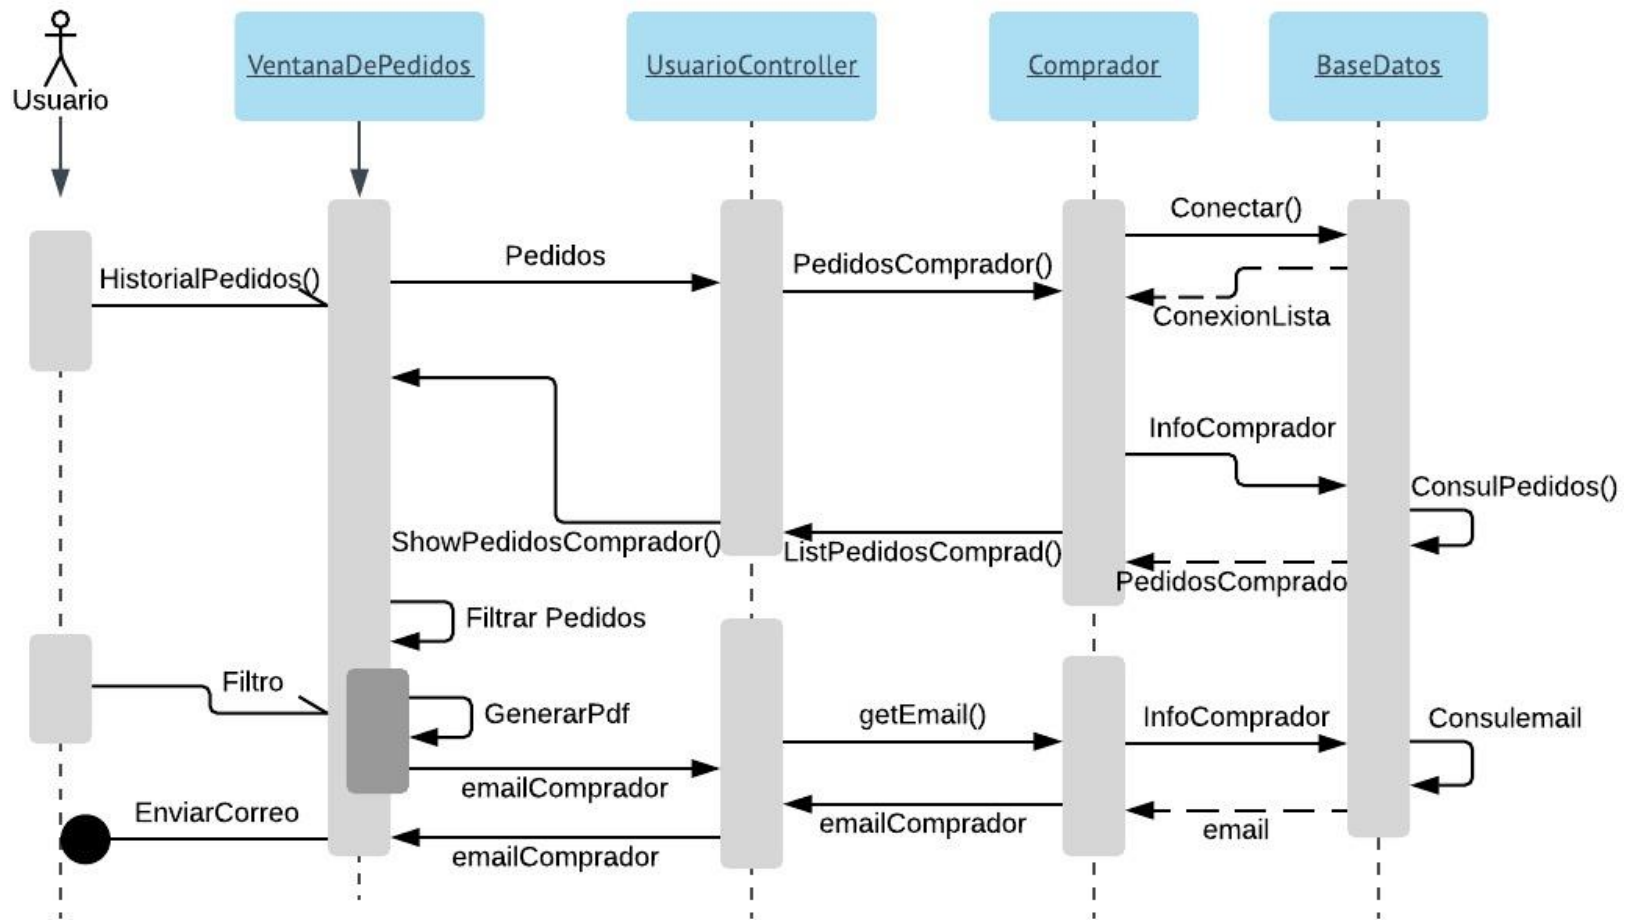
Usuario

VentanaDePedidos

UsuarioController

Comprador

BaseDatos

Conectar()

Pedidos

PedidosComprador()

HistorialPedidos()

ConexionLista

InfoComprador

ConsulPedidos()

ShowPedidosComprador()

ListPedidosComprad()

PedidosComprado

Filtrar Pedidos

Filtro

GenerarPdf

getEmail()

InfoComprador

Consulemail

emailComprador

EnviarCorreo

emailComprador

email

emailComprador